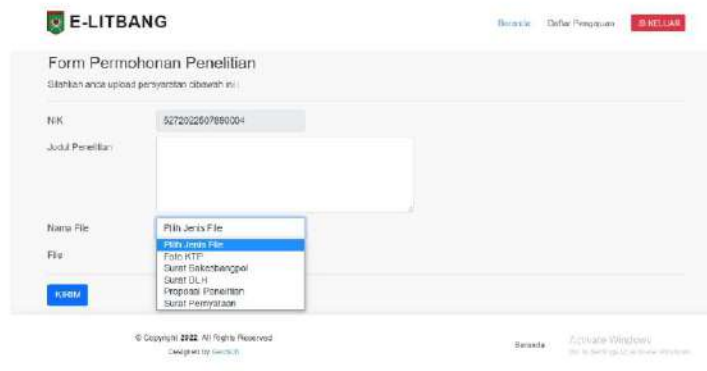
E-LITBANG

Beranda Daftar Pengajuan KELUAR

Form Permohonan Penelitian

Silahkan anda upload persyaratan dibawah ini :

NIK 5272022507890004

Judul Penelitian

Nama File Pilih Jenis File

File

Pilih Jenis File
Foto KTP
Surat Kesbangpol
Surat DLH
Proposal Penelitian
Surat Pernyataan

KIRIM

© Copyright 2022. All Rights Reserved
Designed by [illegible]

Beranda

Activate Windows
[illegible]